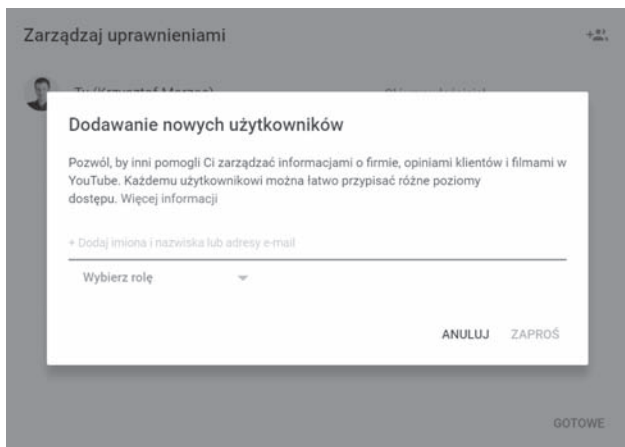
Zarządzaj uprawnieniami

Ty (Krzysztof Marzec) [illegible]

Dodawanie nowych użytkowników

Pozwól, by inni pomogli Ci zarządzać informacjami o firmie, opiniami klientów i filmami w YouTube. Każdemu użytkownikowi można łatwo przypisać różne poziomy dostępu. Więcej informacji

+ Dodaj imiona i nazwiska lub adresy e-mail

Wybierz rolę

ANULUJ ZAPROŚ

GOTOWE